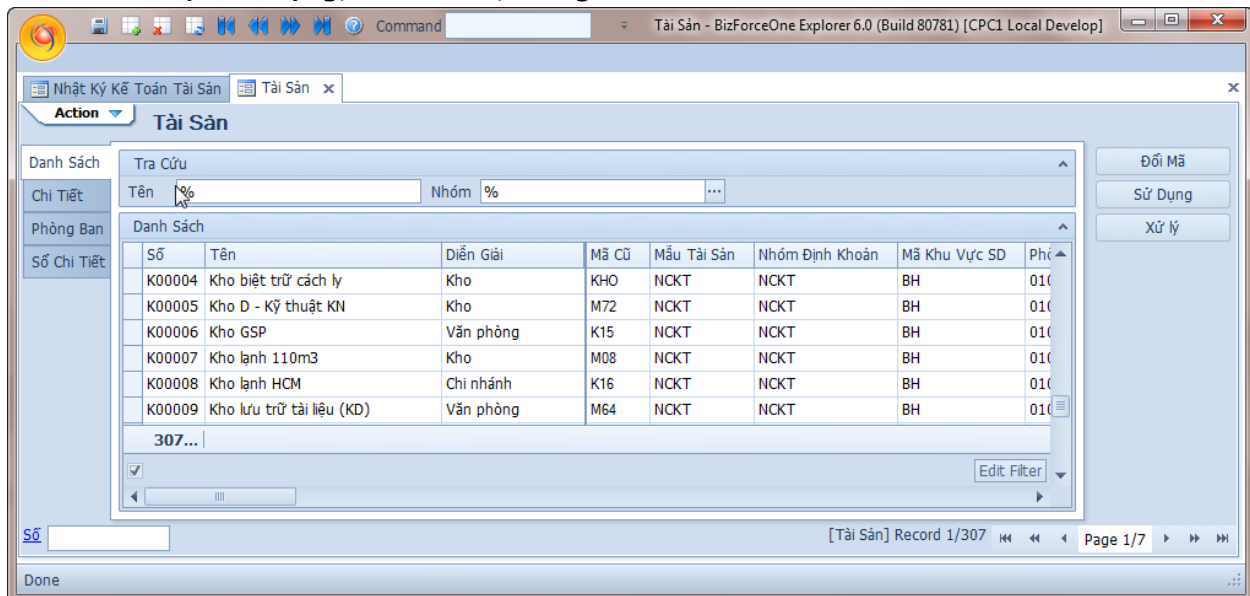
Command
Tài Sản - BizForceOne Explorer 6.0 (Build 80781) [CPC1 Local Develop]

Nhật Ký Kế Toán Tài Sản
Tài Sản

Action
Tài Sản

Danh Sách
Chi Tiết
Phòng Ban
Sổ Chi Tiết

Tra Cứu
Tên %
Nhóm %

Danh Sách

| | Số | Tên | Diễn Giải | Mã Cũ | Mẫu Tài Sản | Nhóm Định Khoản | Mã Khu Vực SD | Phò |
|---|---|---|---|---|---|---|---|---|
| | K00004 | Kho biệt trữ cách ly | Kho | KHO | NCKT | NCKT | BH | 01( |
| | K00005 | Kho D - Kỹ thuật KN | Kho | M72 | NCKT | NCKT | BH | 01( |
| | K00006 | Kho GSP | Văn phòng | K15 | NCKT | NCKT | BH | 01( |
| | K00007 | Kho lạnh 110m3 | Kho | M08 | NCKT | NCKT | BH | 01( |
| | K00008 | Kho lạnh HCM | Chi nhánh | K16 | NCKT | NCKT | BH | 01( |
| | K00009 | Kho lưu trữ tài liệu (KD) | Văn phòng | M64 | NCKT | NCKT | BH | 01( |
| | 307... | | | | | | | |

Edit Filter

Đổi Mã
Sử Dụng
Xử lý

Số
[Tài Sản] Record 1/307
Page 1/7

Done